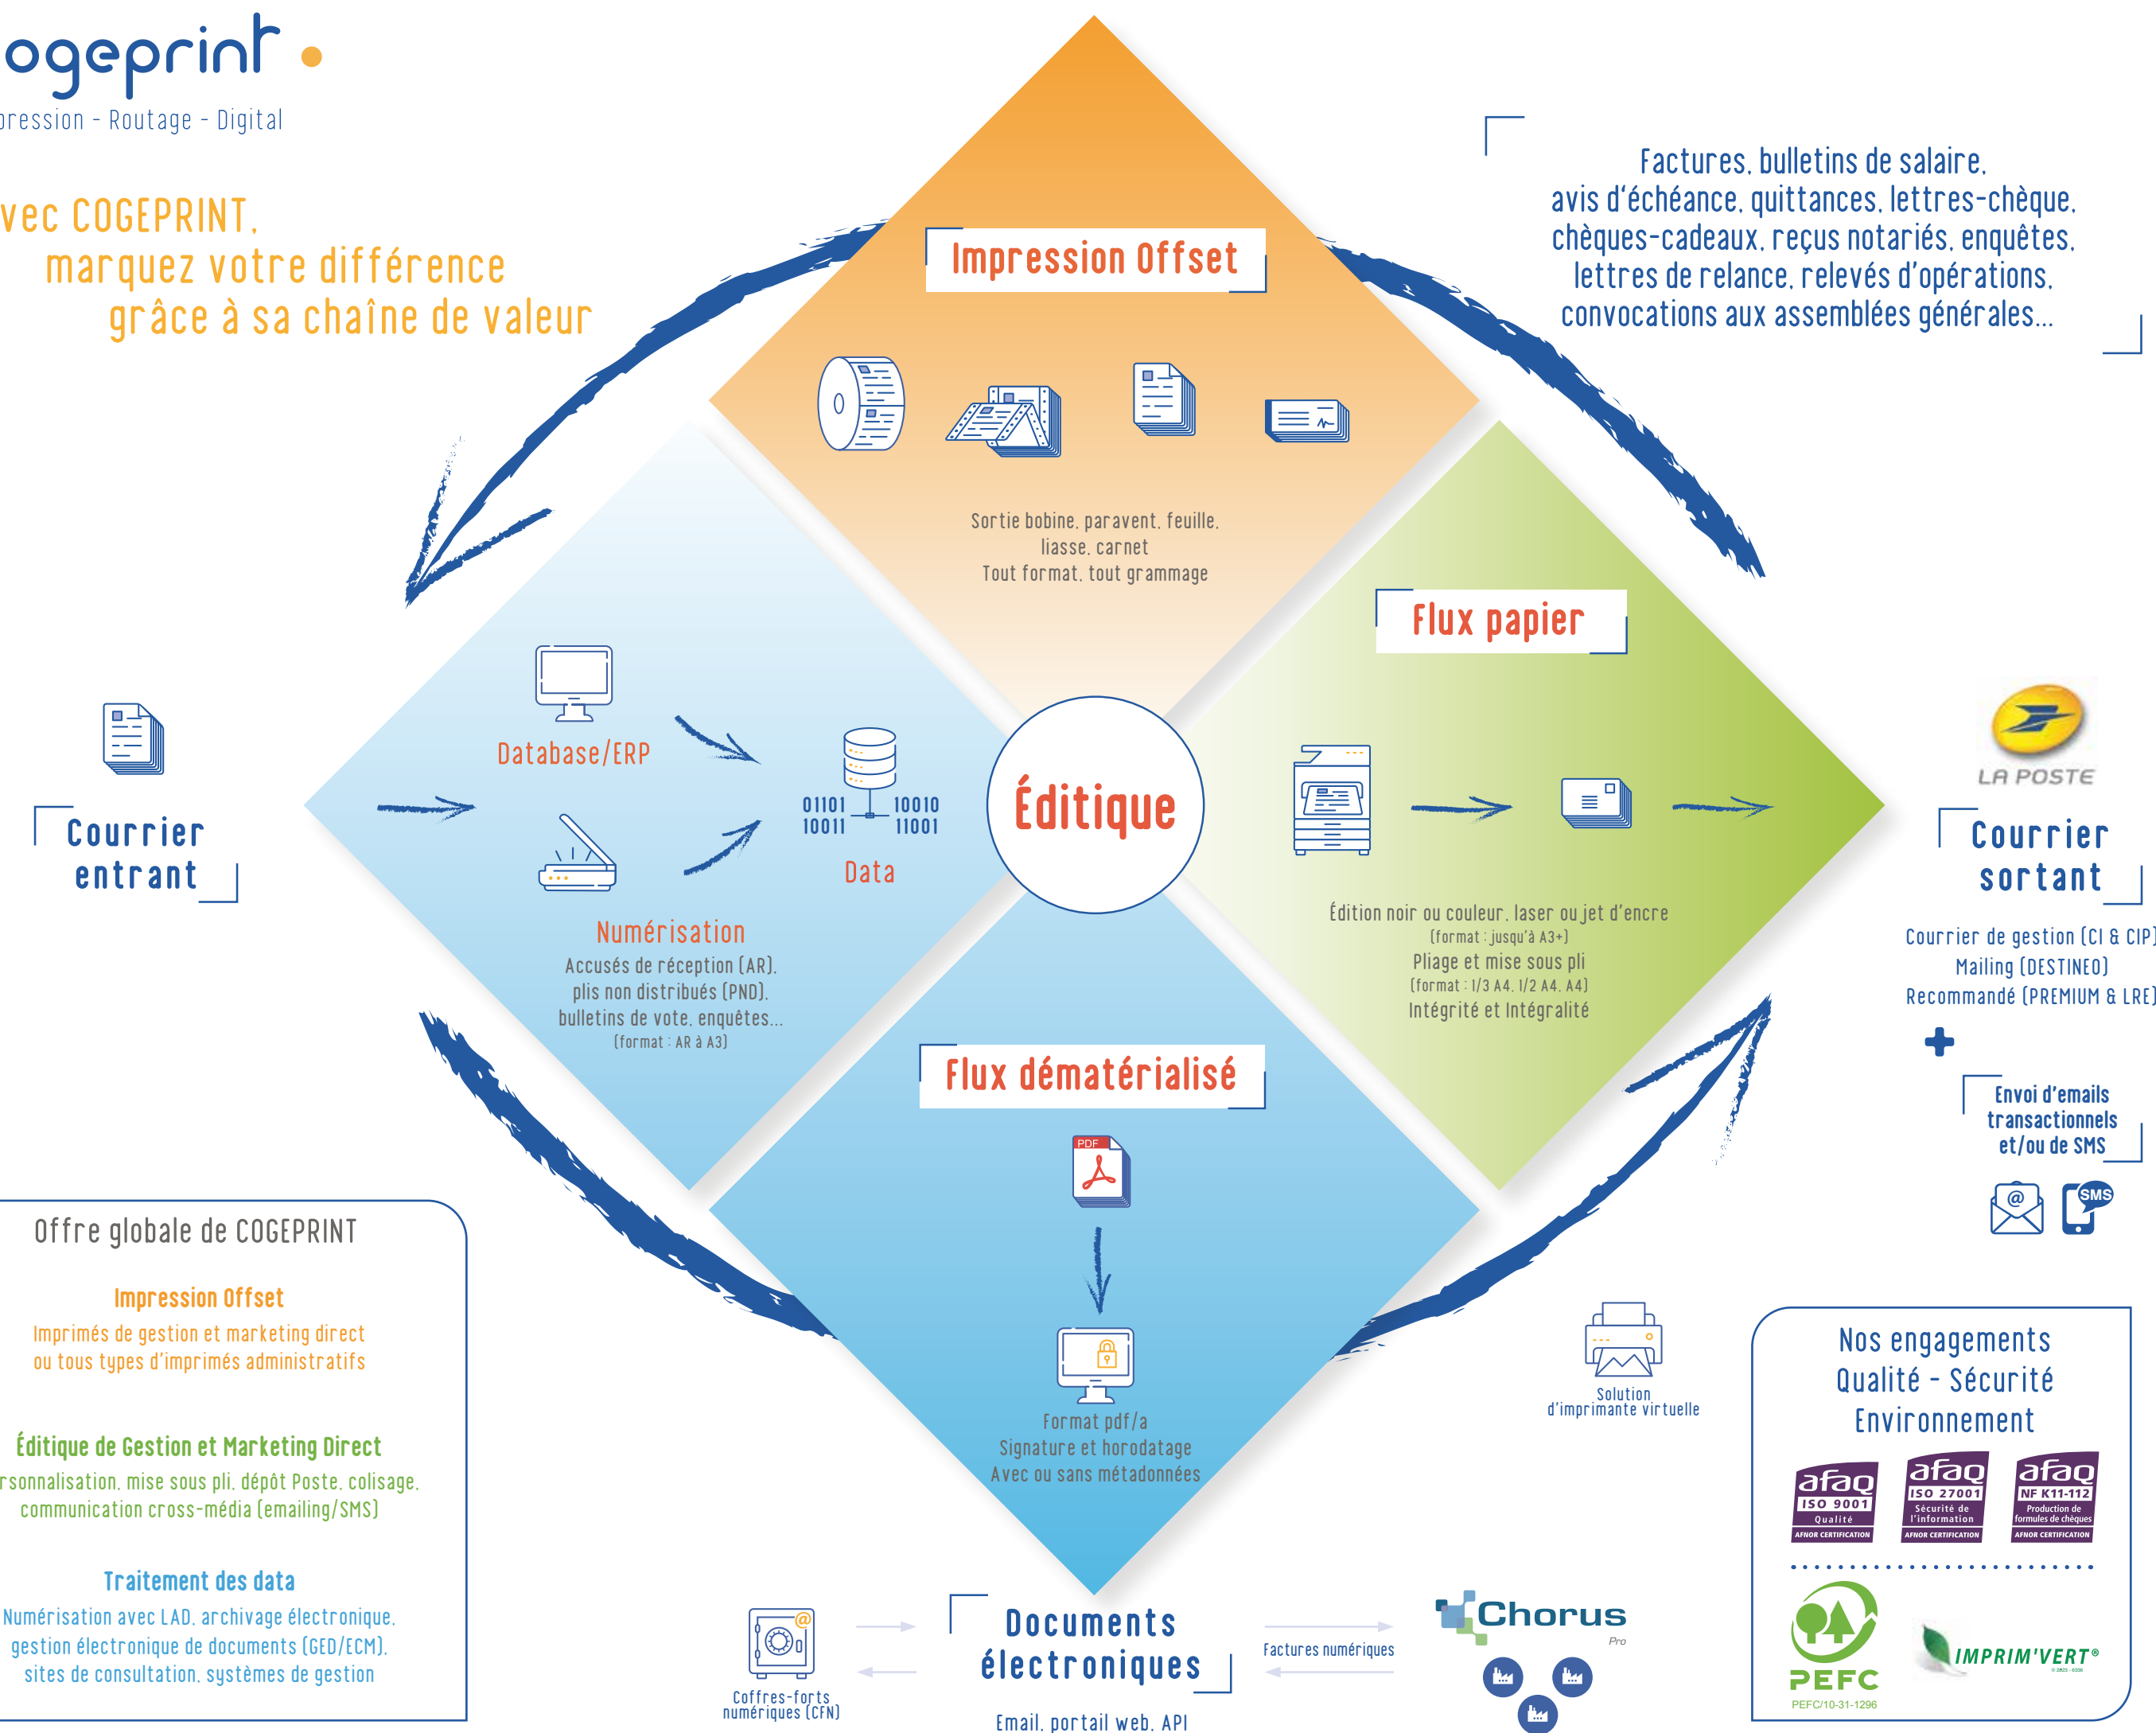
ogeprint
pression - Routage - Digital

vec COGEPRINT,
marquez votre différence
grâce à sa chaîne de valeur

Impression Offset

Sortie bobine, paravent, feuille, liasse, carnet
Tout format, tout grammage

Factures, bulletins de salaire, avis d'échéance, quittances, lettres-chèque, chèques-cadeaux, reçus notariés, enquêtes, lettres de relance, relevés d'opérations, convocations aux assemblées générales...

Flux papier

LA POSTE

Courrier sortant

Courrier de gestion (CI & CIP)
Mailing (DESTINEO)
Recommandé (PREMIUM & LRE)

Envoi d'emails transactionnels et/ou de SMS

SMS

Édition noir ou couleur, laser ou jet d'encre
(format : jusqu'à A3+)
Pliage et mise sous pli
(format : 1/3 A4, 1/2 A4, A4)
Intégrité et Intégralité

Éditique

Courrier entrant

Database/ERP

01101 10011 10010 11001
Data

Numérisation
Accusés de réception (AR), plis non distribués (PND), bulletins de vote, enquêtes...
(format : AR à A3)

Flux dématérialisé

PDF

Format pdf/a
Signature et horodatage
Avec ou sans métadonnées

Solution d'imprimante virtuelle

Offre globale de COGEPRINT

Impression Offset
Imprimés de gestion et marketing direct ou tous types d'imprimés administratifs

Éditique de Gestion et Marketing Direct
rsonnalisation, mise sous pli, dépôt Poste, colisage, communication cross-média (emailing/SMS)

Traitement des data
Numérisation avec LAD, archivage électronique, gestion électronique de documents (GED/ECM), sites de consultation, systèmes de gestion

Coffres-forts numériques (CFN)

Documents électroniques
Email, portail web, API

Factures numériques

Chorus Pro

Nos engagements
Qualité - Sécurité
Environnement

afaq ISO 9001 Qualité AFNOR CERTIFICATION
afaq ISO 27001 Sécurité de l'information AFNOR CERTIFICATION
afaq NF K11-112 Production de formules de chèques AFNOR CERTIFICATION

PEFC
PEFC/10-31-1296

IMPRIM'VERT®